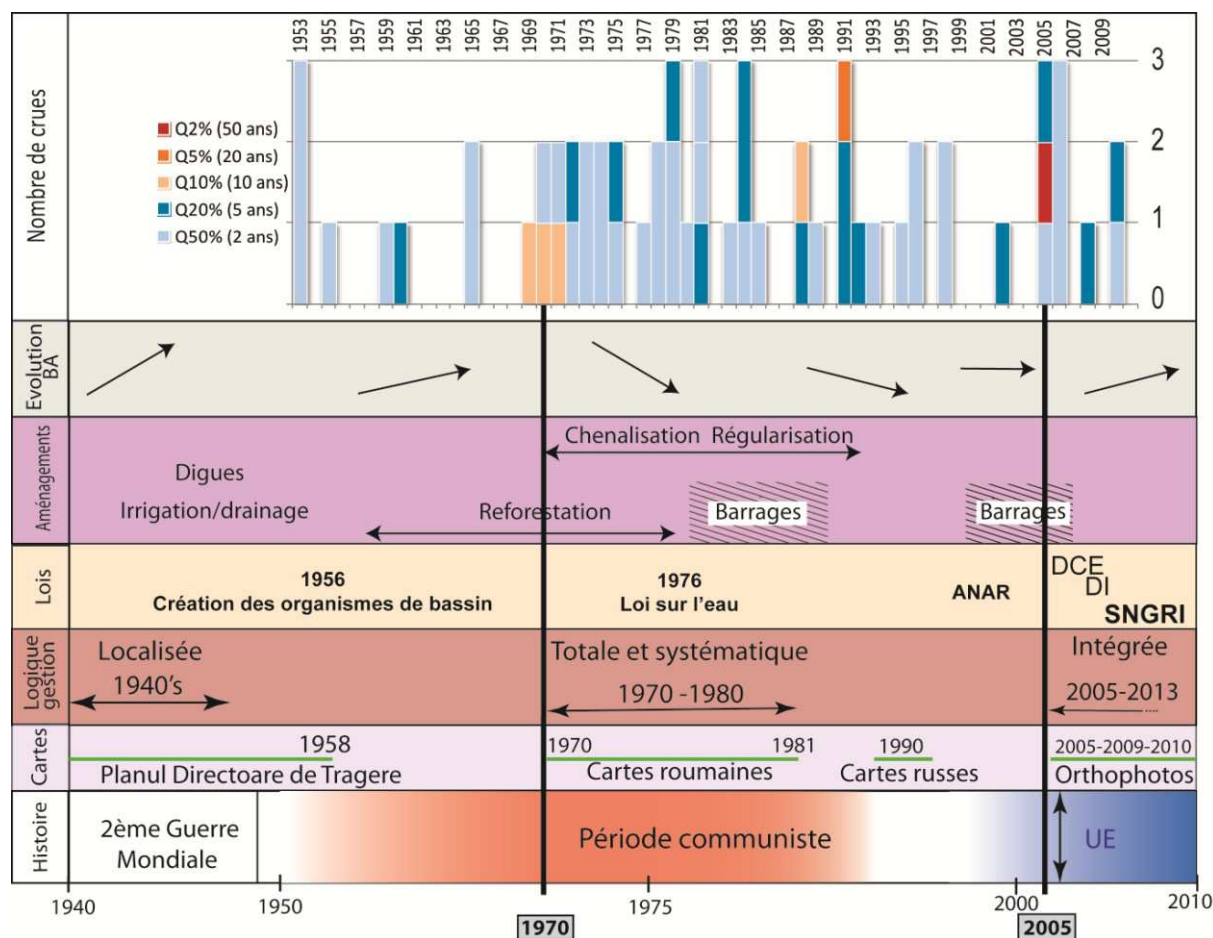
1953 1955 1957 1959 1961 1963 1965 1967 1969 1971 1973 1975 1977 1979 1981 1983 1985 1987 1989 1991 1993 1995 1997 1999 2001 2003 2005 2007 2009

Nombre de crues

Q2% (50 ans)
Q5% (20 ans)
Q10% (10 ans)
Q20% (5 ans)
Q50% (2 ans)

3
2
1
0

Evolution BA

Aménagements

Chenalisation Régularisation

Digues

Irrigation/drainage

Reforestation

Barrages

Barrages

Lois

1956
Création des organismes de bassin

1976
Loi sur l'eau

ANAR

DCE
DI
SNGRI

Logique gestion

Localisée

1940's

Totale et systématique

1970 -1980

Intégrée

2005-2013

Cartes

1958
Planul Directoare de Tragere

1970

1981

Cartes roumaines

1990
Cartes russes

2005-2009-2010
Orthophotos

Histoire

2ème Guerre Mondiale

Période communiste

UE

1940 1950 1970 1975 2000 2005 2010